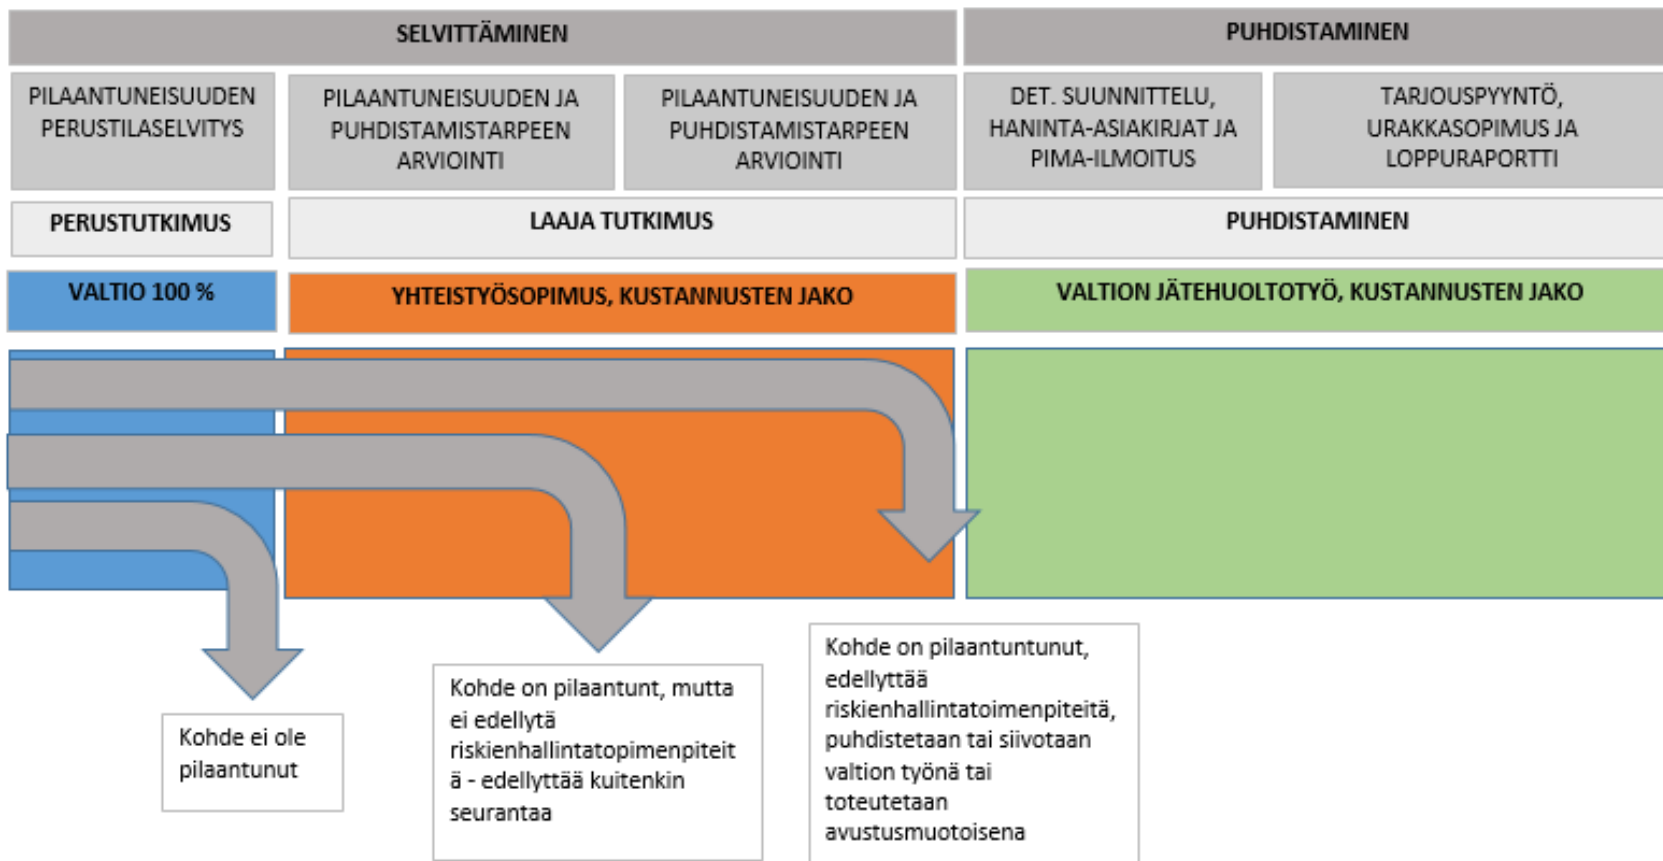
SELVITTÄMINEN

PUHDISTAMINEN

PILAANTUNEISUUDEN PERUSTILASELVITYS

PILAANTUNEISUUDEN JA PUHDISTAMISTARPEEN ARVIOINTI

PILAANTUNEISUUDEN JA PUHDISTAMISTARPEEN ARVIOINTI

DET. SUUNNITTELU, HANINTA-ASIAKIRJAT JA PIMA-ILMOITUS

TARJOUSPYYNTÖ, URAKKASOPIMUS JA LOPPURAPORTTI

PERUSTUTKIMUS

LAAJA TUTKIMUS

PUHDISTAMINEN

VALTIO 100 %

YHTEISTYÖSOPIMUS, KUSTANNUSTEN JAKO

VALTION JÄTEHUOLTOTYÖ, KUSTANNUSTEN JAKO

Kohde ei ole pilaantunut

Kohde on pilaantunt, mutta ei edellytä riskienhallintatopimenpiteitä - edellyttää kuitenkin seurantaa

Kohde on pilaantuntunut, edellyttää riskienhallintatoimenpiteitä, puhdistetaan tai siivotaan valtion työnä tai toteutetaan avustusmuotoisena